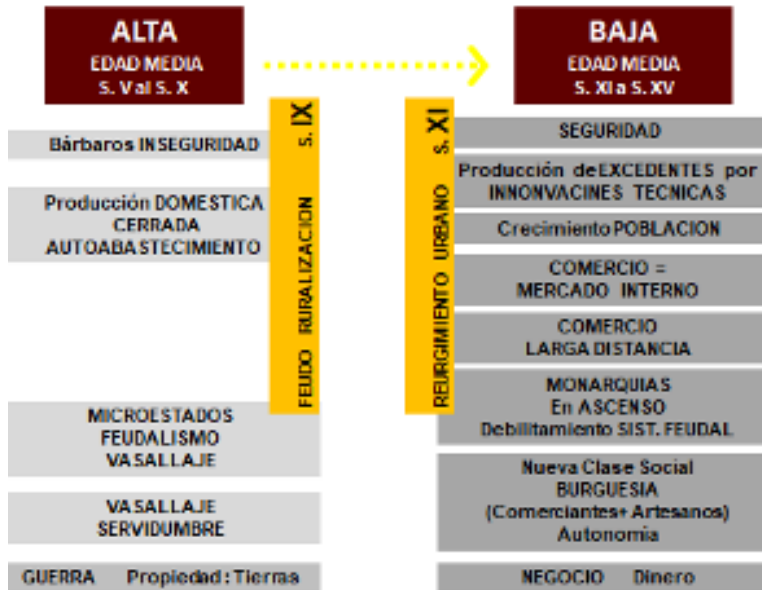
ALTA
EDAD MEDIA
S. V al S. X

BAJA
EDAD MEDIA
S. XI a S. XV

FEUDO RURALIZACION s. IX

Bárbaros INSEGURIDAD

Producción DOMESTICA
CERRADA
AUTOABASTECIMIENTO

MICROESTADOS
FEUDALISMO
VASALLAJE

VASALLAJE
SERVIDUMBRE

GUERRA Propiedad: Tierras

REURGIMIENTO URBANO s. XI

SEGURIDAD

Producción de EXCEDENTES por INNONVACINES TECNICAS

Crecimiento POBLACION

COMERCIO =
MERCADO INTERNO

COMERCIO
LARGA DISTANCIA

MONARQUIAS
En ASCENSO
Debilitamiento SIST. FEUDAL

Nueva Clase Social
BURGUESIA
(Comerciantes+ Artesanos)
Autonomía

NEGOCIO Dinero